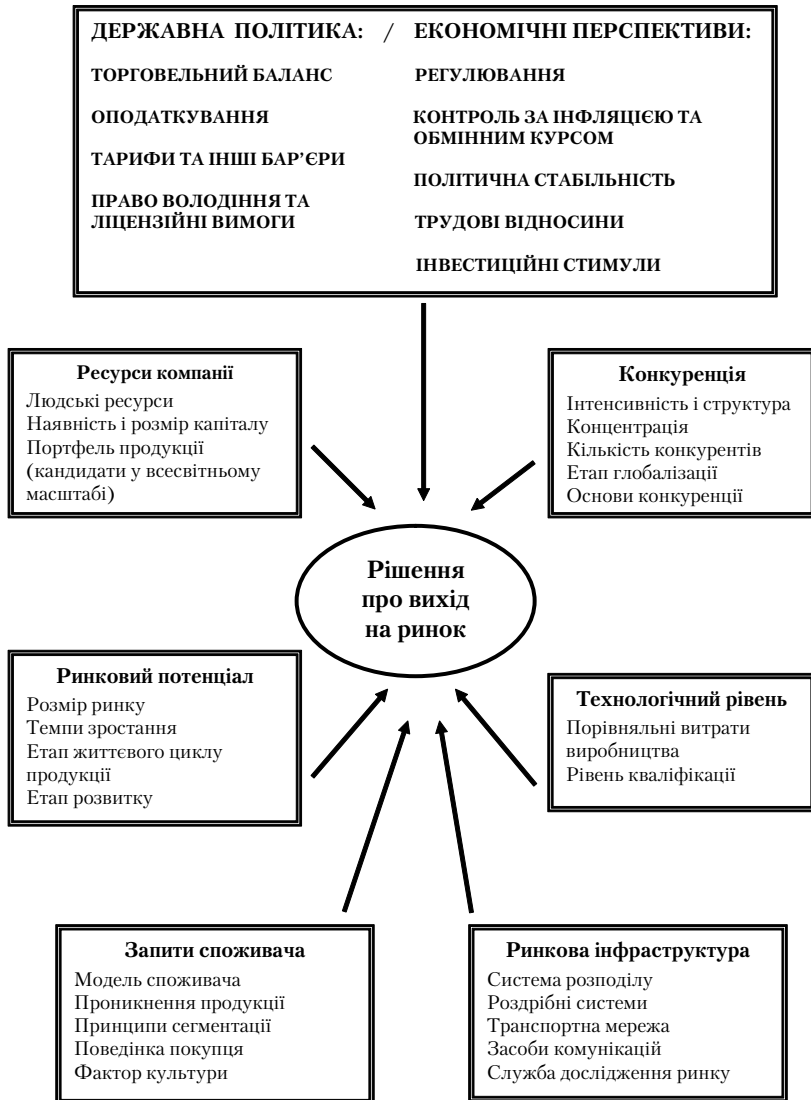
ДЕРЖАВНА ПОЛІТИКА: / ЕКОНОМІЧНІ ПЕРСПЕКТИВИ:

ТОРГОВЕЛЬНИЙ БАЛАНС

ОПОДАТКУВАННЯ

ТАРИФИ ТА ІНШІ БАР'ЄРИ

ПРАВО ВОЛОДІННЯ ТА ЛІЦЕНЗІЙНІ ВИМОГИ

РЕГУЛЮВАННЯ

КОНТРОЛЬ ЗА ІНФЛЯЦІЄЮ ТА ОБМІННИМ КУРСОМ

ПОЛІТИЧНА СТАБІЛЬНІСТЬ

ТРУДОВІ ВІДНОСИНИ

ІНВЕСТИЦІЙНІ СТИМУЛИ

Ресурси компанії
Людські ресурси
Наявність і розмір капіталу
Портфель продукції (кандидати у всесвітньому масштабі)

Конкуренція
Інтенсивність і структура
Концентрація
Кількість конкурентів
Етап глобалізації
Основи конкуренції

Рішення про вихід на ринок

Ринковий потенціал
Розмір ринку
Темпи зростання
Етап життєвого циклу продукції
Етап розвитку

Технологічний рівень
Порівняльні витрати виробництва
Рівень кваліфікації

Запити споживача
Модель споживача
Проникнення продукції
Принципи сегментації
Поведінка покупця
Фактор культури

Ринкова інфраструктура
Система розподілу
Роздрібні системи
Транспортна мережа
Засоби комунікацій
Служба дослідження ринку